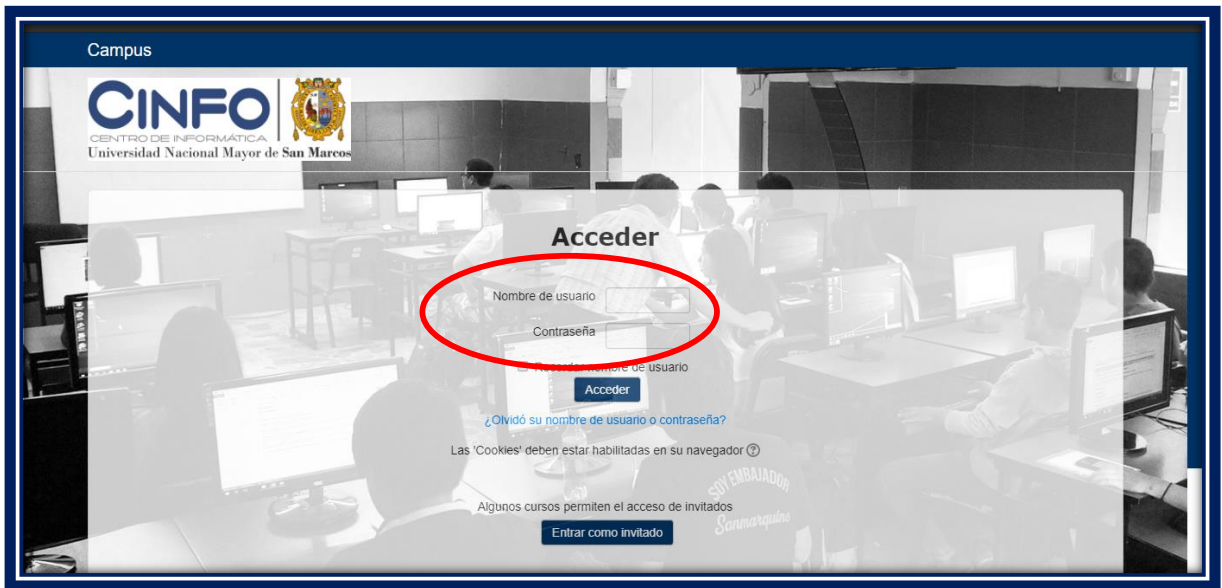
Campus

CINFO
CENTRO DE INFORMÁTICA
Universidad Nacional Mayor de San Marcos

Acceder

Nombre de usuario

Contraseña

Recordar nombre de usuario

Acceder

¿Olvidó su nombre de usuario o contraseña?

Las 'Cookies' deben estar habilitadas en su navegador

Algunos cursos permiten el acceso de invitados

Entrar como invitado

SOY EMBAJADOR
Sanmarquino